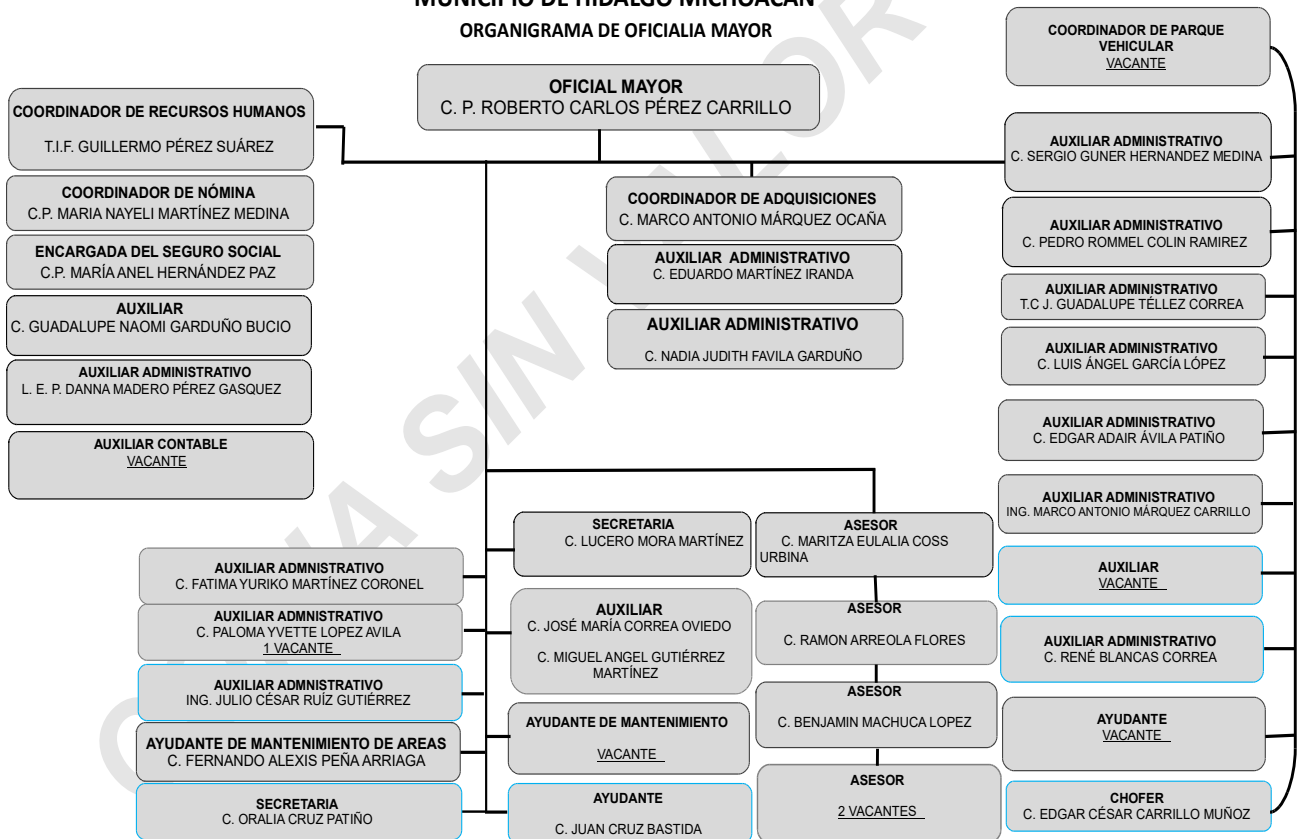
MUNICIPIO DE HIDALGO MICHOACÁN
ORGANIGRAMA DE OFICIALIA MAYOR

OFICIAL MAYOR
C. P. ROBERTO CARLOS PÉREZ CARRILLO

COORDINADOR DE RECURSOS HUMANOS
T.I.F. GUILLERMO PÉREZ SUÁREZ

COORDINADOR DE NÓMINA
C.P. MARIA NAYELI MARTÍNEZ MEDINA

ENCARGADA DEL SEGURO SOCIAL
C.P. MARÍA ANEL HERNÁNDEZ PAZ

AUXILIAR
C. GUADALUPE NAOMI GARDUÑO BUCIO

AUXILIAR ADMINISTRATIVO
L. E. P. DANNA MADERO PÉREZ GASQUEZ

AUXILIAR CONTABLE
VACANTE

COORDINADOR DE ADQUISICIONES
C. MARCO ANTONIO MÁRQUEZ OCAÑA

AUXILIAR ADMINISTRATIVO
C. EDUARDO MARTÍNEZ IRANDA

AUXILIAR ADMINISTRATIVO
C. NADIA JUDITH FAVILA GARDUÑO

COORDINADOR DE PARQUE VEHICULAR
VACANTE

AUXILIAR ADMINISTRATIVO
C. SERGIO GUNER HERNANDEZ MEDINA

AUXILIAR ADMINISTRATIVO
C. PEDRO ROMMEL COLIN RAMIREZ

AUXILIAR ADMINISTRATIVO
T.C J. GUADALUPE TÉLLEZ CORREA

AUXILIAR ADMINISTRATIVO
C. LUIS ÁNGEL GARCÍA LÓPEZ

AUXILIAR ADMINISTRATIVO
C. EDGAR ADAIR ÁVILA PATIÑO

AUXILIAR ADMINISTRATIVO
ING. MARCO ANTONIO MÁRQUEZ CARRILLO

AUXILIAR
VACANTE

AUXILIAR ADMINISTRATIVO
C. RENÉ BLANCAS CORREA

AYUDANTE
VACANTE

CHOFER
C. EDGAR CÉSAR CARRILLO MUÑOZ

SECRETARIA
C. LUCERO MORA MARTÍNEZ

ASESOR
C. MARITZA EULALIA COSS URBINA

AUXILIAR ADMNISTRATIVO
C. FATIMA YURIKO MARTÍNEZ CORONEL

AUXILIAR ADMNISTRATIVO
C. PALOMA YVETTE LOPEZ AVILA
1 VACANTE

AUXILIAR
C. JOSÉ MARÍA CORREA OVIEDO
C. MIGUEL ANGEL GUTIÉRREZ MARTÍNEZ

ASESOR
C. RAMON ARREOLA FLORES

AUXILIAR ADMNISTRATIVO
ING. JULIO CÉSAR RUÍZ GUTIÉRREZ

AYUDANTE DE MANTENIMIENTO DE AREAS
C. FERNANDO ALEXIS PEÑA ARRIAGA

AYUDANTE DE MANTENIMIENTO
VACANTE

ASESOR
C. BENJAMIN MACHUCA LOPEZ

SECRETARIA
C. ORALIA CRUZ PATIÑO

AYUDANTE
C. JUAN CRUZ BASTIDA

ASESOR
2 VACANTES

COPIA SIN VALOR